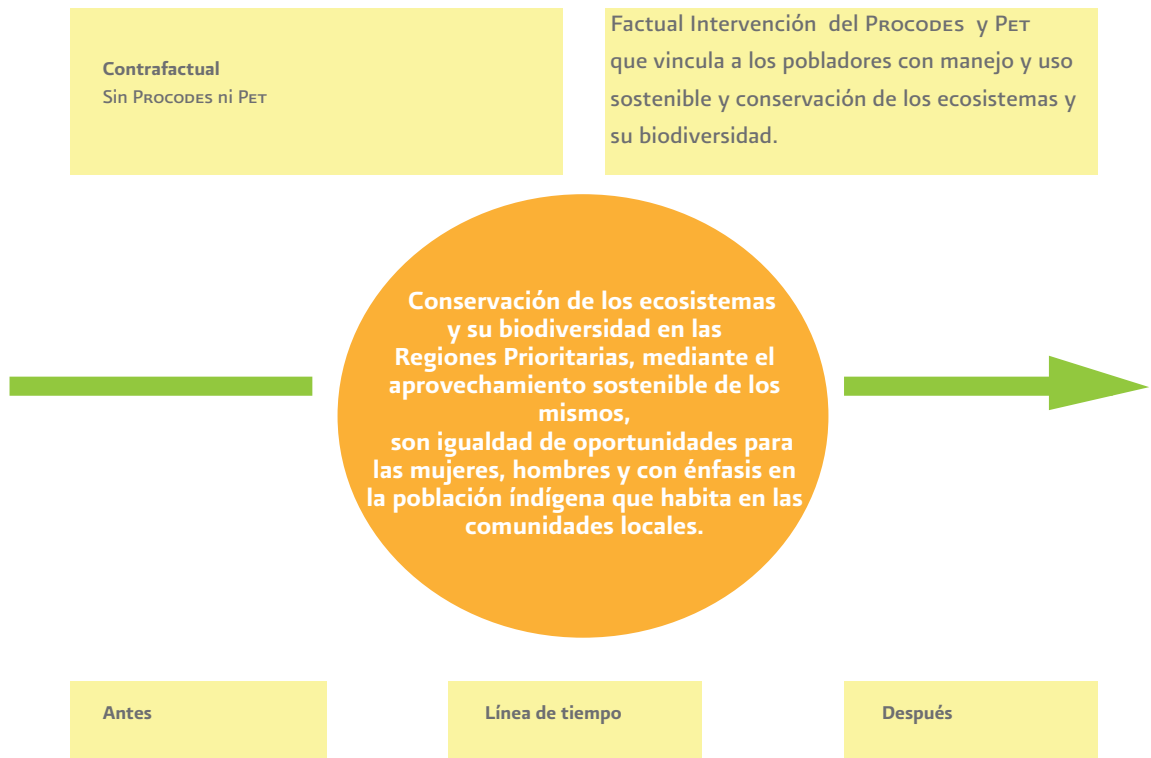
Contrafactual
Sin Procodes ni Pet

Factual Intervención del Procodes y Pet que vincula a los pobladores con manejo y uso sostenible y conservación de los ecosistemas y su biodiversidad.

Conservación de los ecosistemas y su biodiversidad en las Regiones Prioritarias, mediante el aprovechamiento sostenible de los mismos, son igualdad de oportunidades para las mujeres, hombres y con énfasis en la población índígena que habita en las comunidades locales.

Antes

Línea de tiempo

Después